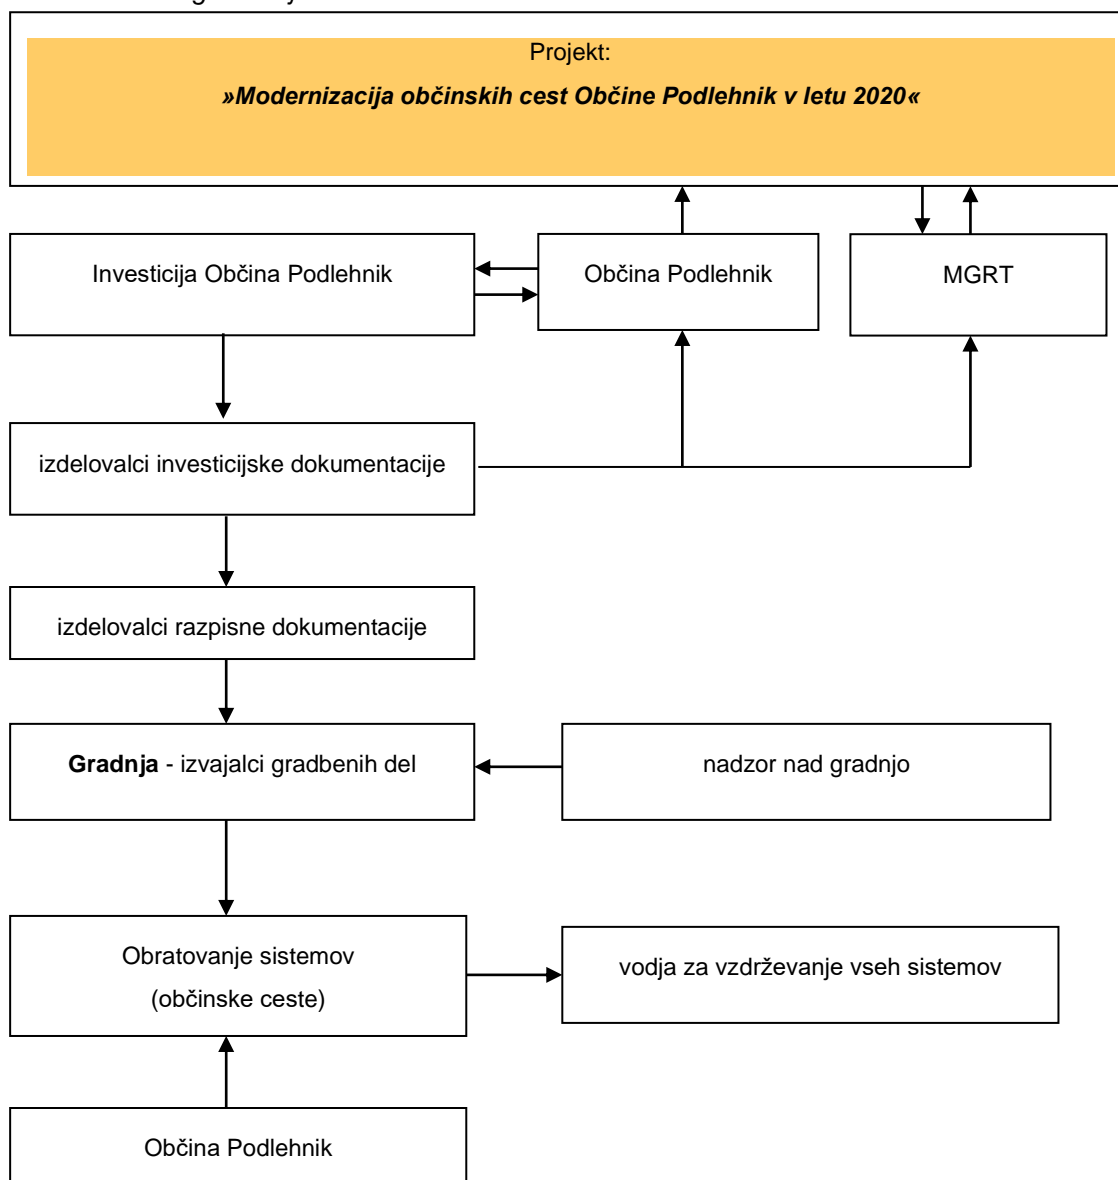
Projekt:

*»Modernizacija občinskih cest Občine Podlehnik v letu 2020«*

Investicija Občina Podlehnik

Občina Podlehnik

MGRT

izdelovalci investicijske dokumentacije

izdelovalci razpisne dokumentacije

**Gradnja** - izvajalci gradbenih del

nadzor nad gradnjo

Obratovanje sistemov (občinske ceste)

vodja za vzdrževanje vseh sistemov

Občina Podlehnik